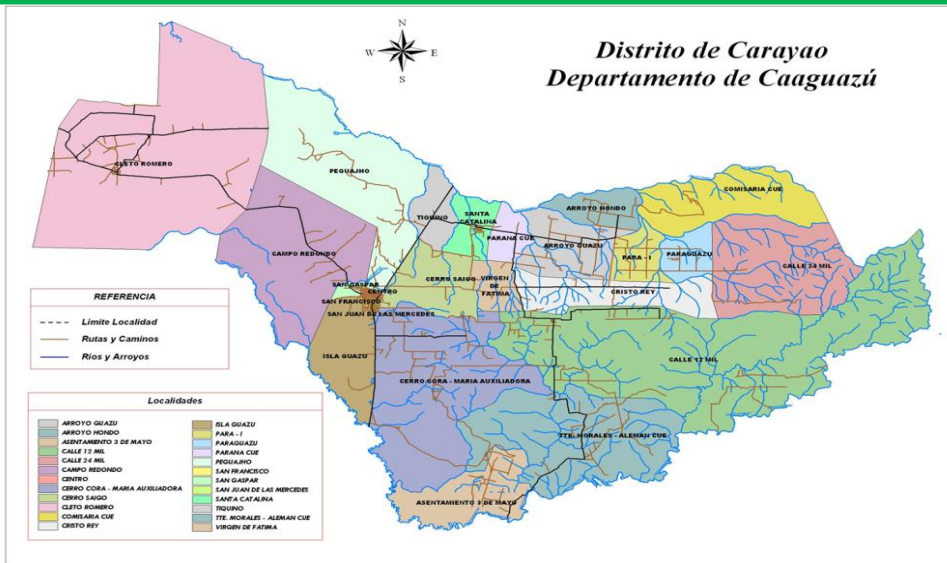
N
W E
S

Distrito de Carayao
Departamento de Caaguazú

CLETO ROMERO
PEGUAJHO
TIQUINO
SANTA CATALINA
PARANA CUE
ARROYO HONDO
COMISARIA CUE
ARROYO GUAZU
PARA - I
PARAGUAZU
CALLE 24 MIL
CAMPO REDONDO
SAN GASPAR
CENTRO
CERRO SAIGO
VIRGEN DE FATIMA
CRISTO REY
SAN FRANCISCO
SAN JUAN DE LAS MERCEDES
ISLA GUAZU
CALLE 12 MIL
CERRO CORA - MARIA AUXILIADORA
TTE. MORALES - ALEMAN CUE
ASENTAMIENTO 3 DE MAYO

REFERENCIA
Limite Localidad
Rutas y Caminos
Rios y Arroyos

Localidades
ARROYO GUAZU
ARROYO HONDO
ASENTAMIENTO 3 DE MAYO
CALLE 12 MIL
CALLE 24 MIL
CAMPO REDONDO
CENTRO
CERRO CORA - MARIA AUXILIADORA
CERRO SAIGO
CLETO ROMERO
COMISARIA CUE
CRISTO REY
ISLA GUAZU
PARA - I
PARAGUAZU
PARANA CUE
PEGUAJHO
SAN FRANCISCO
SAN GASPAR
SAN JUAN DE LAS MERCEDES
SANTA CATALINA
TIQUINO
TTE. MORALES - ALEMAN CUE
VIRGEN DE FATIMA